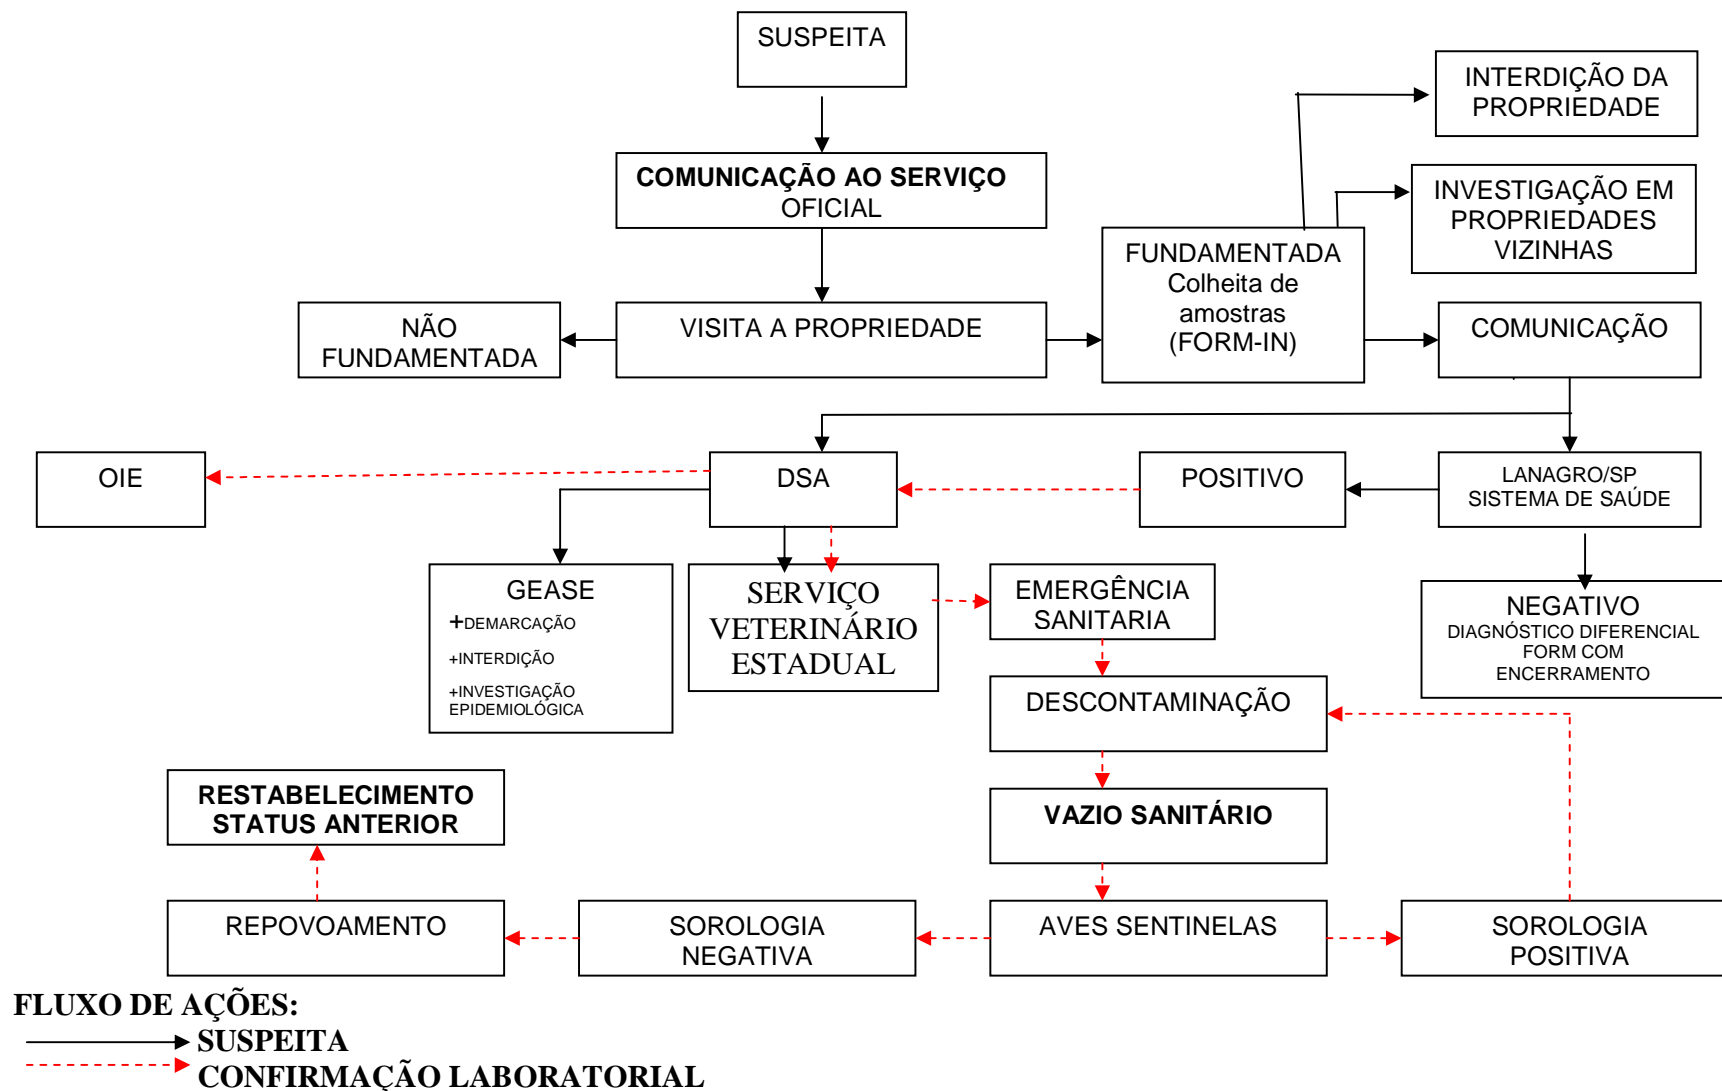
SUSPEITA

COMUNICAÇÃO AO SERVIÇO OFICIAL

INTERDIÇÃO DA PROPRIEDADE

INVESTIGAÇÃO EM PROPRIEDADES VIZINHAS

NÃO FUNDAMENTADA

VISITA A PROPRIEDADE

FUNDAMENTADA Colheita de amostras (FORM-IN)

COMUNICAÇÃO

OIE

DSA

POSITIVO

LANAGRO/SP SISTEMA DE SAÚDE

GEASE
+DEMARCAÇÃO
+INTERDIÇÃO
+INVESTIGAÇÃO EPIDEMIOLÓGICA

SERVIÇO VETERINÁRIO ESTADUAL

EMERGÊNCIA SANITARIA

NEGATIVO
DIAGNÓSTICO DIFERENCIAL
FORM COM
ENCERRAMENTO

DESCONTAMINAÇÃO

RESTABELECIMENTO STATUS ANTERIOR

VAZIO SANITÁRIO

REPOVOAMENTO

SOROLOGIA NEGATIVA

AVES SENTINELAS

SOROLOGIA POSITIVA

FLUXO DE AÇÕES:
SUSPEITA
CONFIRMAÇÃO LABORATORIAL